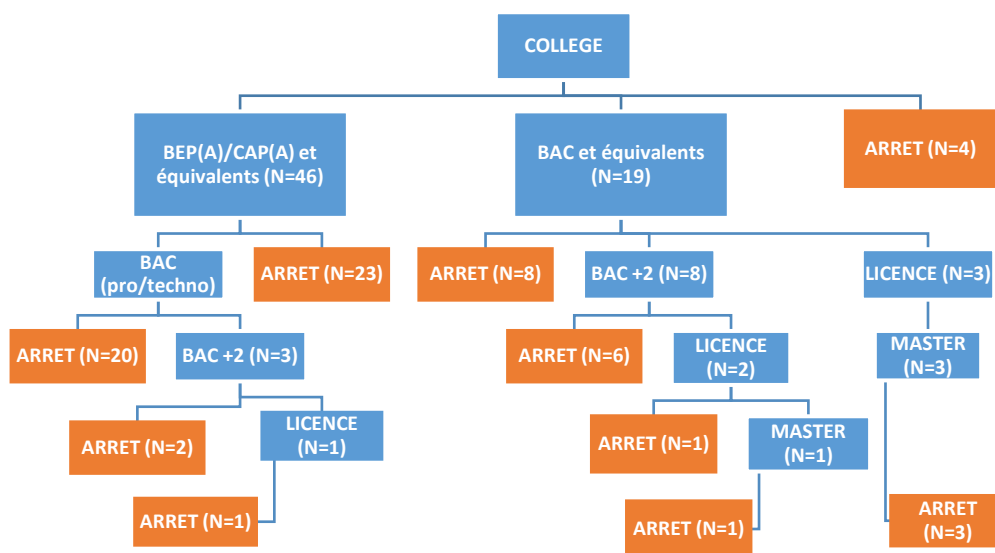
COLLEGE

BEP(A)/CAP(A) et équivalents (N=46)

BAC et équivalents (N=19)

ARRET (N=4)

BAC (pro/techno)

ARRET (N=23)

ARRET (N=8)

BAC +2 (N=8)

LICENCE (N=3)

ARRET (N=20)

BAC +2 (N=3)

ARRET (N=6)

LICENCE (N=2)

MASTER (N=3)

ARRET (N=2)

LICENCE (N=1)

ARRET (N=1)

MASTER (N=1)

ARRET (N=1)

ARRET (N=1)

ARRET (N=3)